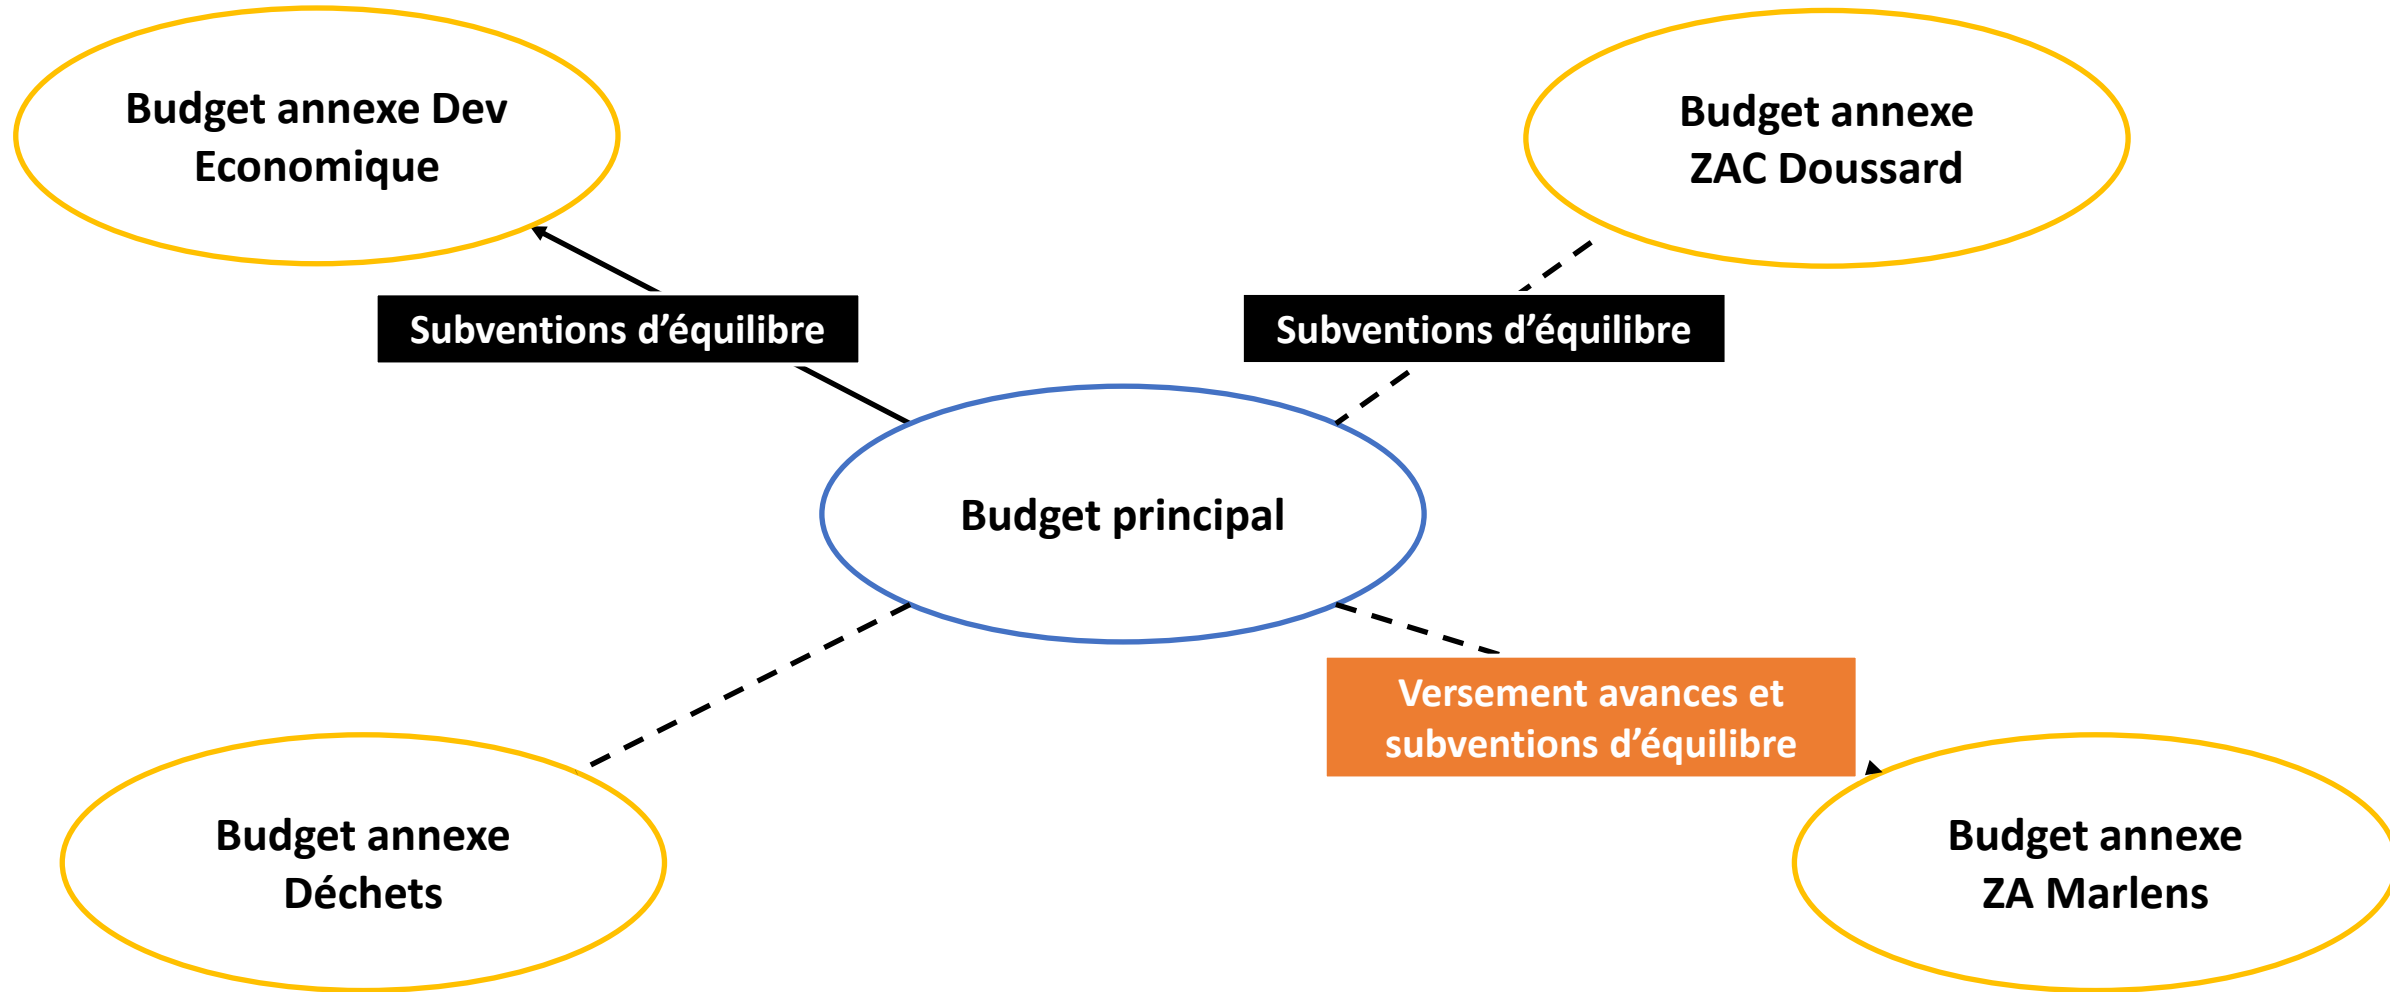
Budget annexe Dev Economique

Budget annexe ZAC Doussard

Subventions d’équilibre

Subventions d’équilibre

Budget principal

Versement avances et subventions d’équilibre

Budget annexe Déchets

Budget annexe ZA Marlens